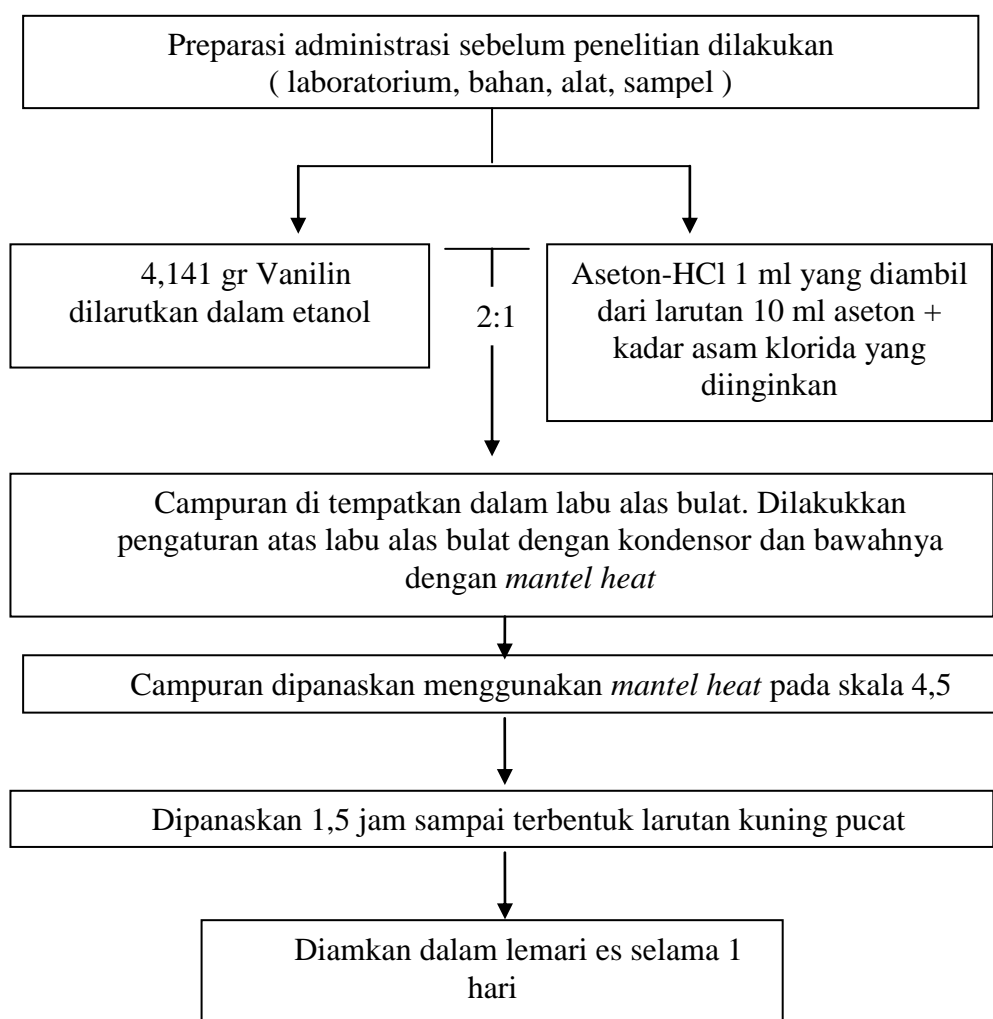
Preparasi administrasi sebelum penelitian dilakukan ( laboratorium, bahan, alat, sampel )

4,141 gr Vanilin dilarutkan dalam etanol

2:1

Aseton-HCl 1 ml yang diambil dari larutan 10 ml aseton + kadar asam klorida yang diinginkan

Campuran di tempatkan dalam labu alas bulat. Dilakukkan pengaturan atas labu alas bulat dengan kondensor dan bawahnya dengan *mantel heat*

Campuran dipanaskan menggunakan *mantel heat* pada skala 4,5

Dipanaskan 1,5 jam sampai terbentuk larutan kuning pucat

Diamkan dalam lemari es selama 1 hari